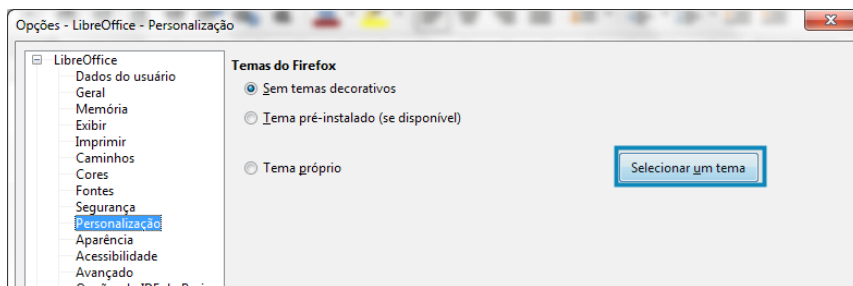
Opções - LibreOffice - Personalização

LibreOffice
Dados do usuário
Geral
Memória
Exibir
Imprimir
Caminhos
Cores
Fontes
Segurança
Personalização
Aparência
Acessibilidade
Avançado
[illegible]

Temas do Firefox
Sem temas decorativos
Tema pré-instalado (se disponível)
Tema próprio
Selecionar um tema